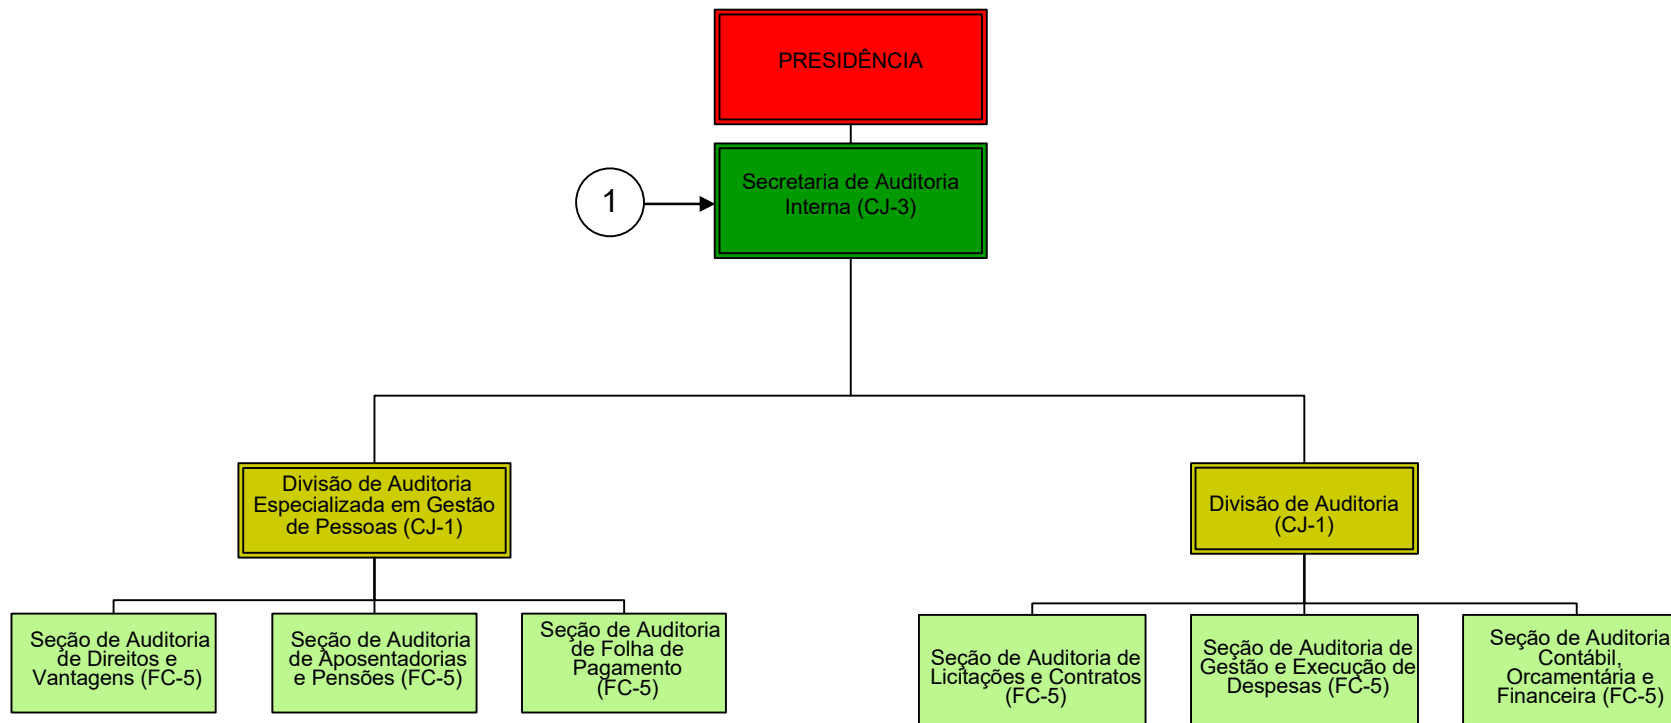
PRESIDÊNCIA

1

Secretaria de Auditoria Interna (CJ-3)

Divisão de Auditoria Especializada em Gestão de Pessoas (CJ-1)

Divisão de Auditoria (CJ-1)

Seção de Auditoria de Direitos e Vantagens (FC-5)

Seção de Auditoria de Aposentadorias e Pensões (FC-5)

Seção de Auditoria de Folha de Pagamento (FC-5)

Seção de Auditoria de Licitações e Contratos (FC-5)

Seção de Auditoria de Gestão e Execução de Despesas (FC-5)

Seção de Auditoria Contábil, Orcamentária e Financeira (FC-5)